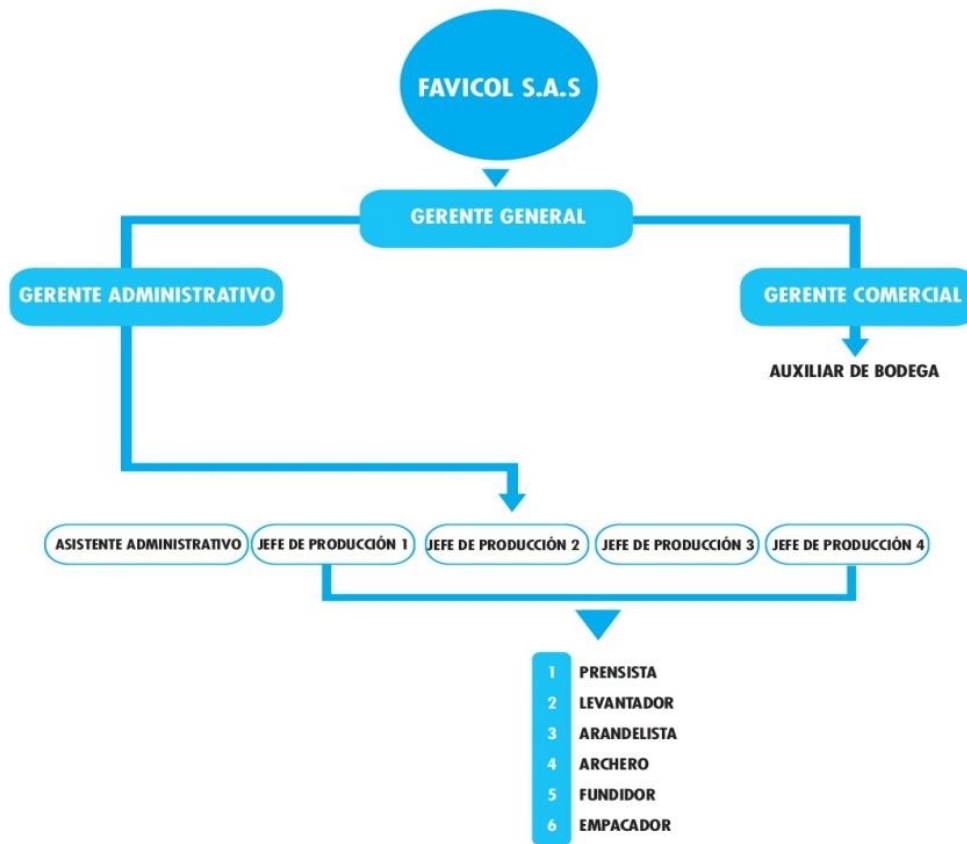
FAVICOL S.A.S

GERENTE GENERAL

GERENTE ADMINISTRATIVO

GERENTE COMERCIAL

AUXILIAR DE BODEGA

ASISTENTE ADMINISTRATIVO

JEFE DE PRODUCCIÓN 1

JEFE DE PRODUCCIÓN 2

JEFE DE PRODUCCIÓN 3

JEFE DE PRODUCCIÓN 4

1 PRENSISTA
2 LEVANTADOR
3 ARANDELISTA
4 ARCHERO
5 FUNDIDOR
6 EMPACADOR